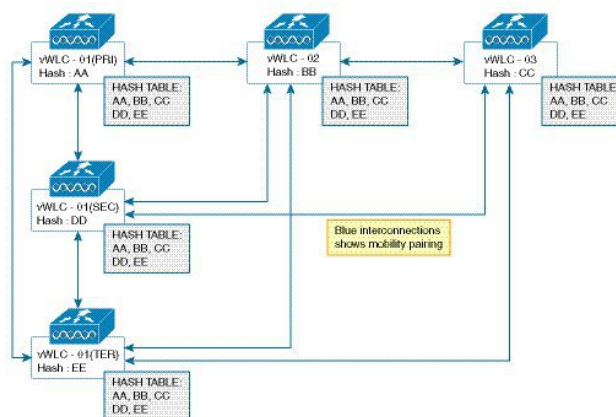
vWLC - 01(PRI)
Hash : AA

HASH TABLE:
AA, BB, CC
DD, EE

vWLC - 02
Hash : BB

HASH TABLE:
AA, BB, CC
DD, EE

vWLC - 03
Hash : CC

HASH TABLE:
AA, BB, CC
DD, EE

vWLC - 01(SEC)
Hash : DD

HASH TABLE:
AA, BB, CC
DD, EE

Blue interconnections shows mobility pairing

vWLC - 01(TER)
Hash : EE

HASH TABLE:
AA, BB, CC
DD, EE